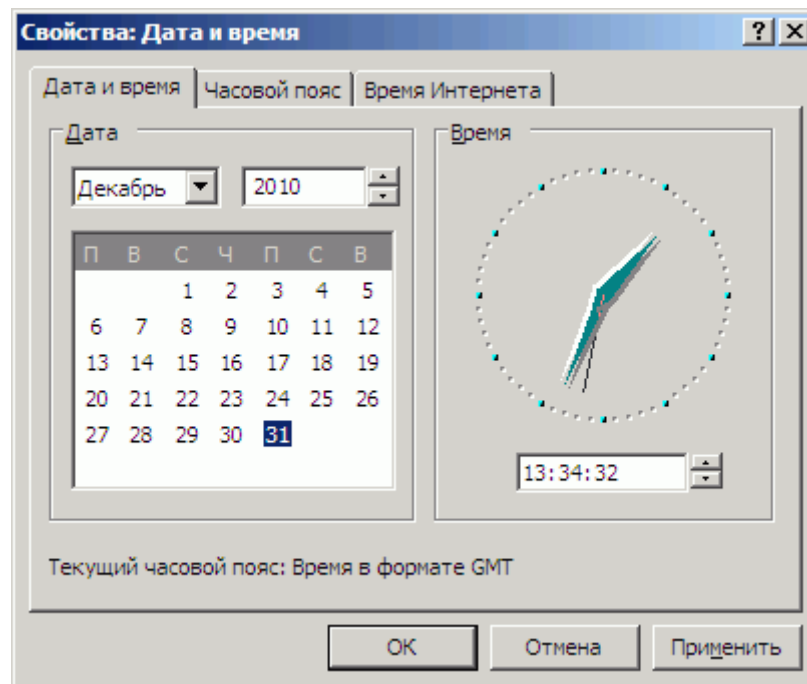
Свойства: Дата и время

? X

Дата и время | Часовой пояс | Время Интернета

Дата

Декабрь

2010

| П | В | С | Ч | П | С | В |
|---|---|---|---|---|---|---|
|  |  | 1 | 2 | 3 | 4 | 5 |
| 6 | 7 | 8 | 9 | 10 | 11 | 12 |
| 13 | 14 | 15 | 16 | 17 | 18 | 19 |
| 20 | 21 | 22 | 23 | 24 | 25 | 26 |
| 27 | 28 | 29 | 30 | 31 |  |  |

Время

13:34:32

Текущий часовой пояс: Время в формате GMT

OK

Отмена

Применить